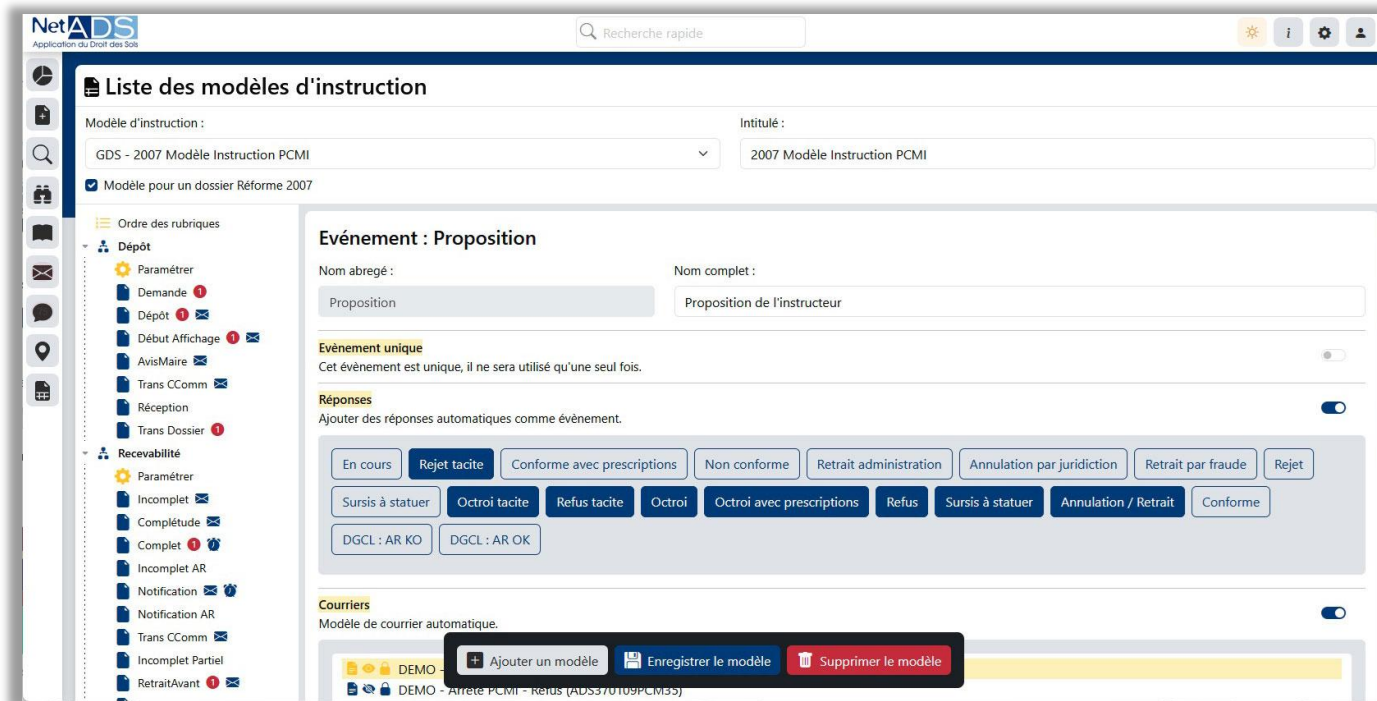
NetADS
Application du Droit des Sols

Recherche rapide

i

Liste des modèles d'instruction

Modèle d'instruction :
GDS - 2007 Modèle Instruction PCMI

Intitulé :
2007 Modèle Instruction PCMI

Modèle pour un dossier Réforme 2007

Ordre des rubriques
Dépôt
Paramétrer
Demande 1
Dépôt 1
Début Affichage 1
AvisMaire
Trans CComm
Réception
Trans Dossier 1
Recevabilité
Paramétrer
Incomplet
Complétude
Complet 1
Incomplet AR
Notification
Notification AR
Trans CComm
Incomplet Partiel
RetraitAvant 1

Evénement : Proposition

Nom abregé :
Proposition

Nom complet :
Proposition de l'instructeur

Evènement unique
Cet évènement est unique, il ne sera utilisé qu'une seul fois.

Réponses
Ajouter des réponses automatiques comme évènement.

En cours | Rejet tacite | Conforme avec prescriptions | Non conforme | Retrait administration | Annulation par juridiction | Retrait par fraude | Rejet
Sursis à statuer | Octroi tacite | Refus tacite | Octroi | Octroi avec prescriptions | Refus | Sursis à statuer | Annulation / Retrait | Conforme
DGCL : AR KO | DGCL : AR OK

Courriers
Modèle de courrier automatique.

DEMO -
DEMO - Arrêté PCMI - Refus (ADS370109PCM35)

Ajouter un modèle
Enregistrer le modèle
Supprimer le modèle